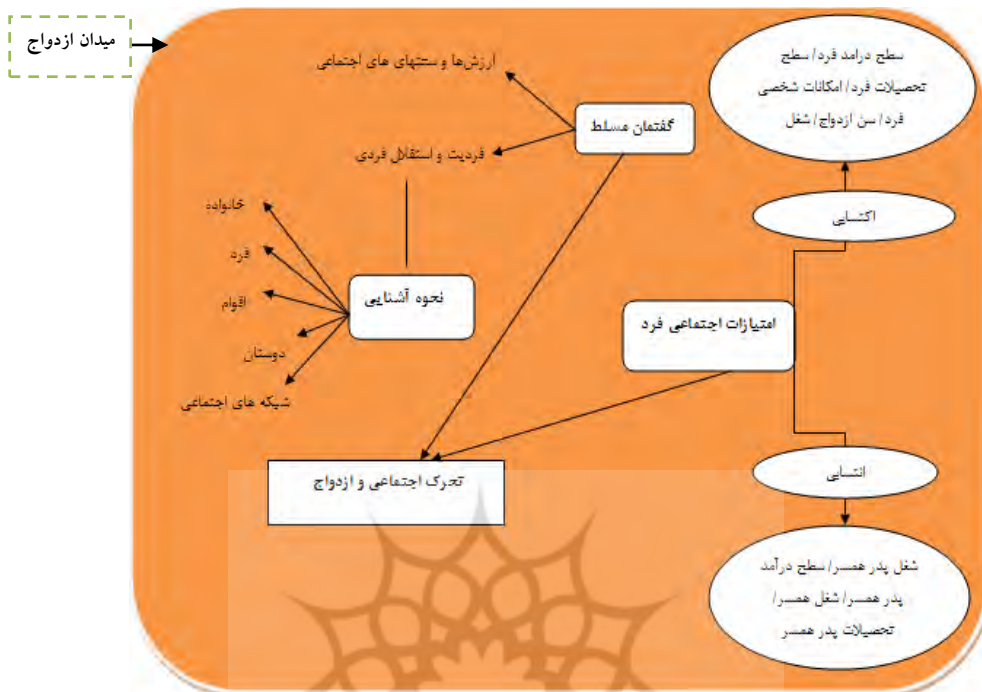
میدان ازدواج

ارزش‌ها و سنتهای های اجتماعی

گفتمان مسلط

فردیت و استقلال فردی

خانواده

فرد

اقوام

دوستان

شبکه های اجتماعی

نحوه آشنایی

تحرک اجتماعی و ازدواج

سطح درامد فرد/ سطح تحصیلات فرد/ امکانات شخصی فرد/ سن ازدواج/ شغل

اکتسابی

امتیازات اجتماعی فرد

انتسابی

شغل پدر همسر/ سطح درآمد پدر همسر/ شغل همسر/ تحصیلات پدر همسر